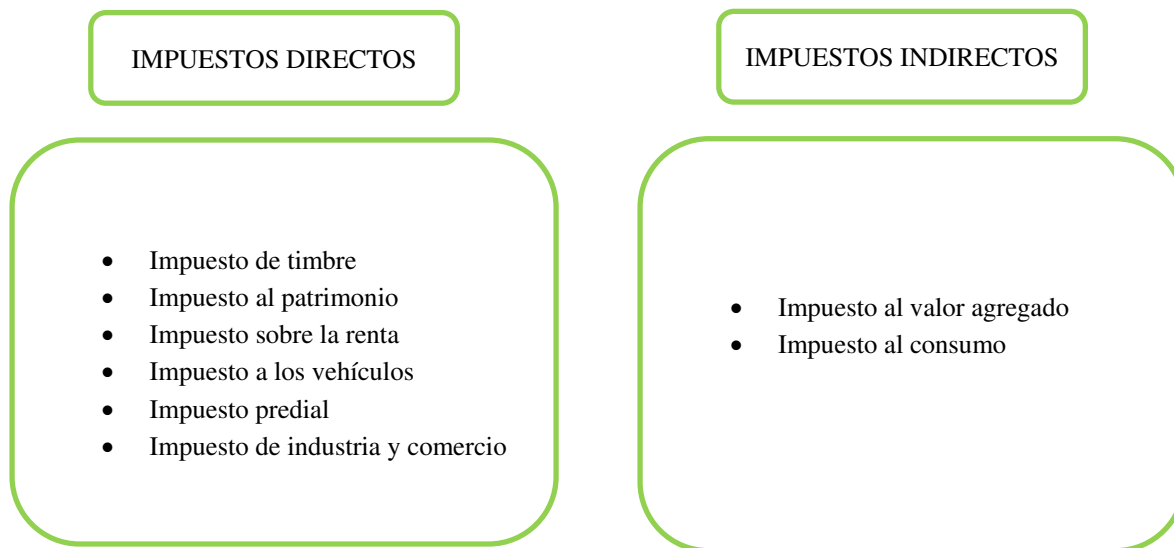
IMPUESTOS DIRECTOS

- Impuesto de timbre
- Impuesto al patrimonio
- Impuesto sobre la renta
- Impuesto a los vehículos
- Impuesto predial
- Impuesto de industria y comercio

IMPUESTOS INDIRECTOS

- Impuesto al valor agregado
- Impuesto al consumo